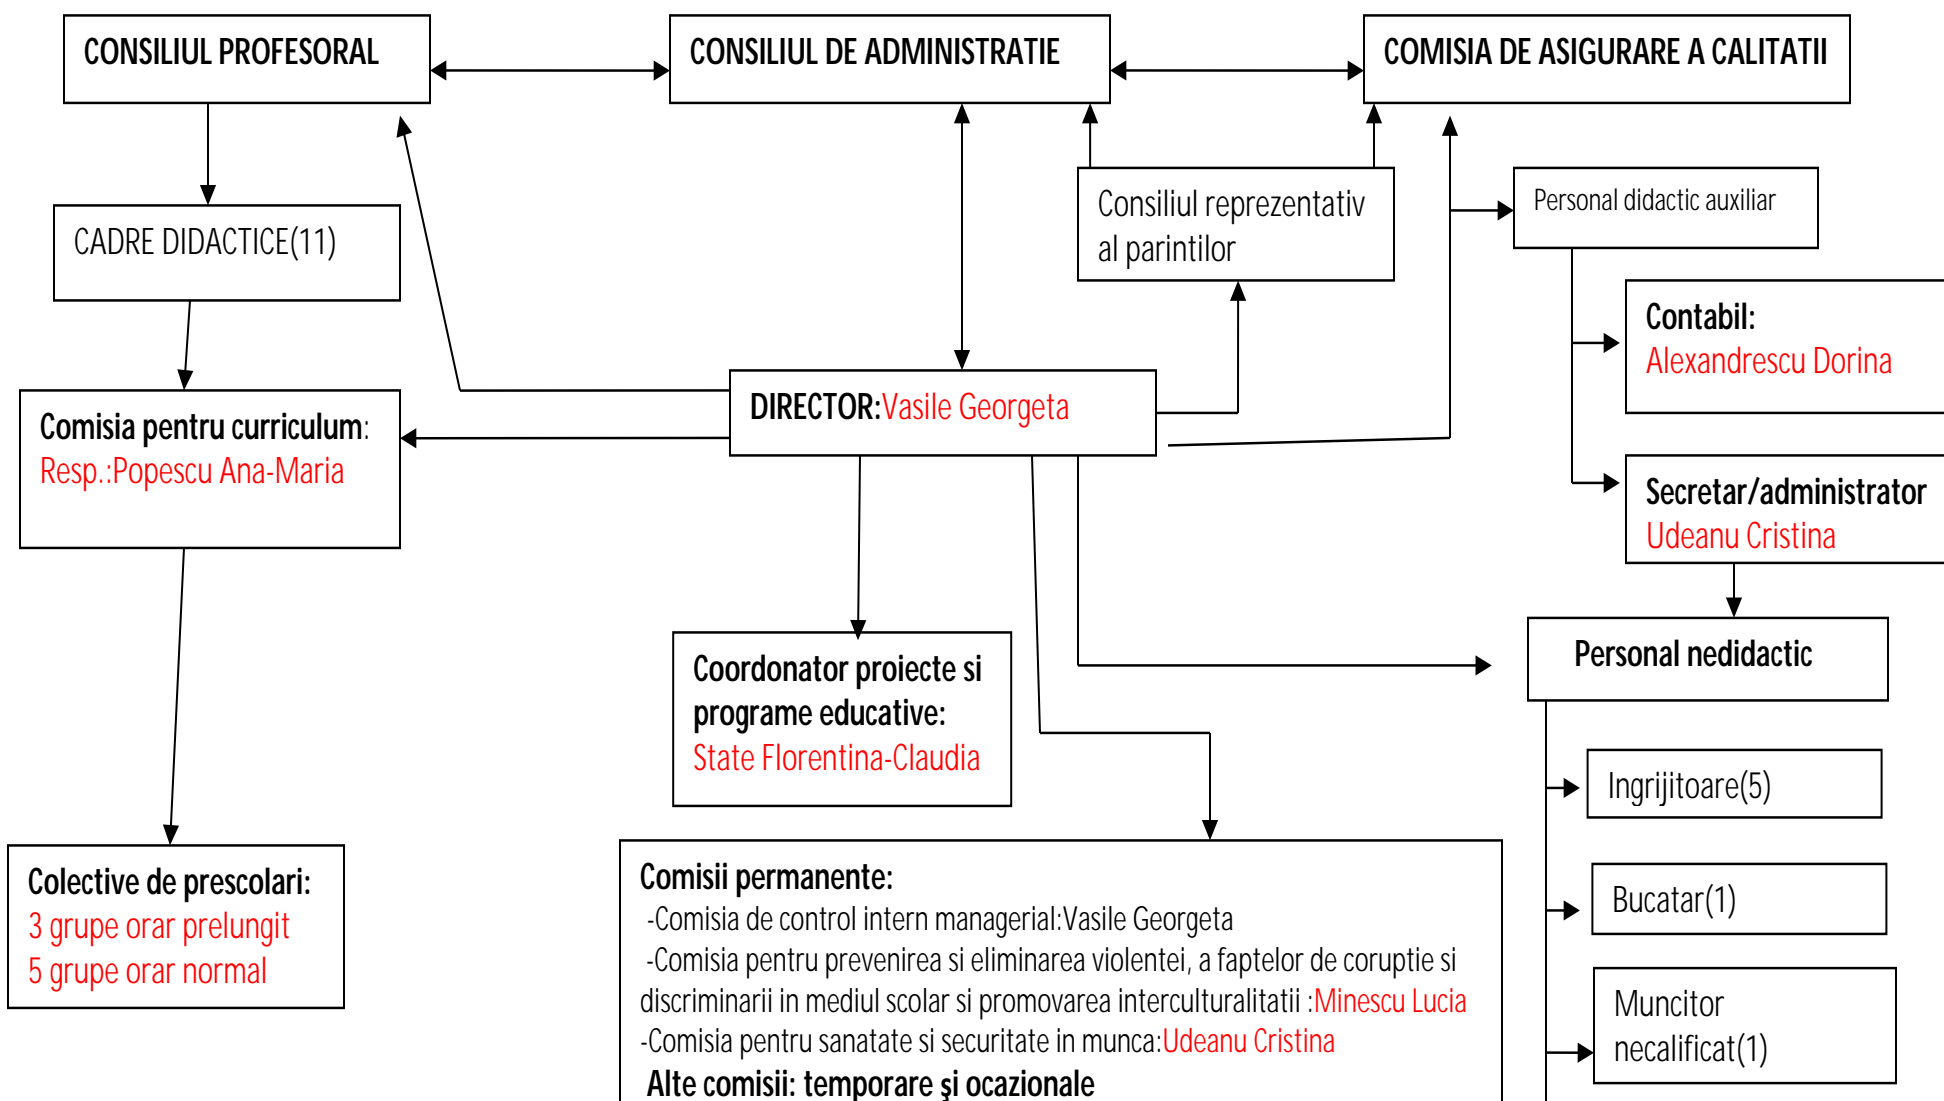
CONSILIUL PROFESORAL

CONSILIUL DE ADMINISTRATIE

COMISIA DE ASIGURARE A CALITATII

CADRE DIDACTICE(11)

Consiliul reprezentativ al parintilor

Personal didactic auxiliar

Contabil: Alexandrescu Dorina

Comisia pentru curriculum: Resp.:Popescu Ana-Maria

DIRECTOR:Vasile Georgeta

Secretar/administrator Udeanu Cristina

Personal nedidactic

Coordonator proiecte si programe educative: State Florentina-Claudia

Ingrijitoare(5)

Colective de prescolari:
3 grupe orar prelungit
5 grupe orar normal

Bucatar(1)

Muncitor necalificat(1)

Comisii permanente:
-Comisia de control intern managerial:Vasile Georgeta
-Comisia pentru prevenirea si eliminarea violentei, a faptelor de coruptie si discriminarii in mediul scolar si promovarea interculturalitatii :Minescu Lucia
-Comisia pentru sanatate si securitate in munca:Udeanu Cristina
Alte comisii: temporare şi ocazionale